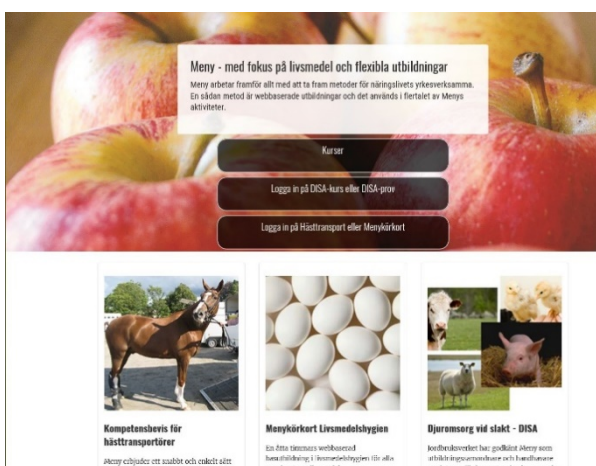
Meny - med fokus på livsmedel och flexibla utbildningar

Meny arbetar framför allt med att ta fram metoder för näringslivets yrkesverksamma. En sådan metod är webbaserade utbildningar och det används i flertalet av Menys aktiviteter.

Kurser

Logga in på DISA-kurs eller DISA-prov

Logga in på Hästtransport eller Menykörkort

Kompetensbevis för hästtransportörer

Meny erbjuder ett snabbt och enkelt sätt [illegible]

Menykörkort Livsmedelshygien

En åtta timmars webbaserad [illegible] i livsmedelshygien för alla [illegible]

Djuromsorg vid slakt - DISA

Jordbruksverket har godkänt Meny som utbildningsanordnare och handhavare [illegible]